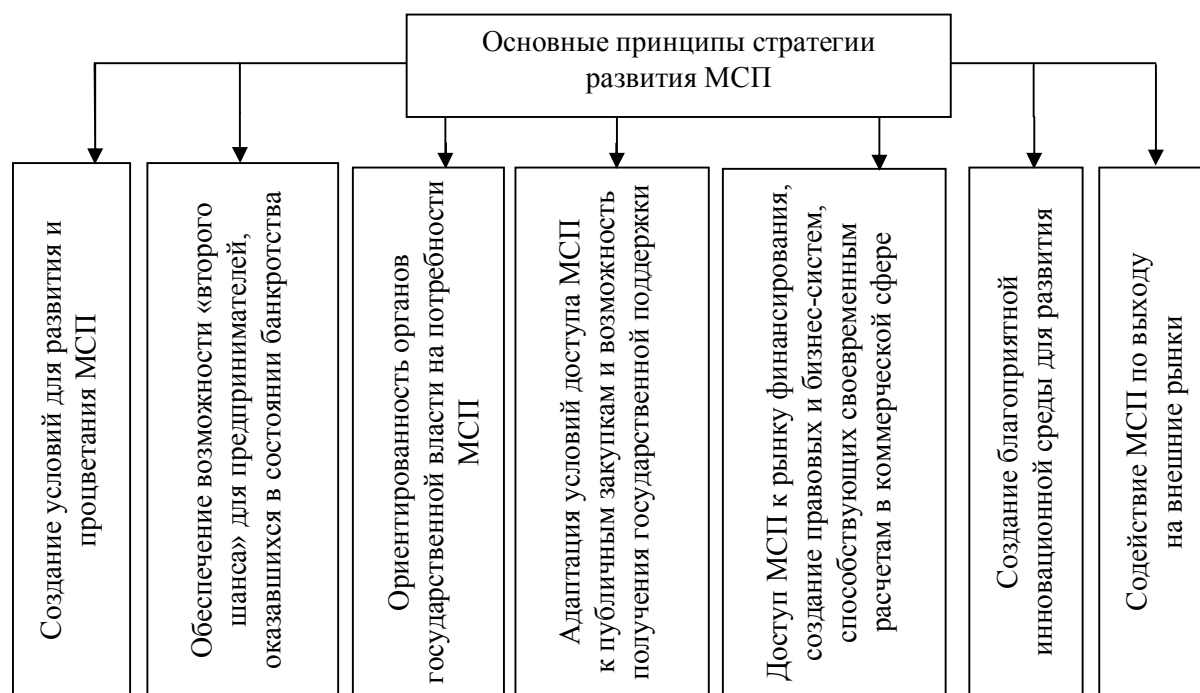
Основные принципы стратегии развития МСП

Создание условий для развития и процветания МСП

Обеспечение возможности «второго шанса» для предпринимателей, оказавшихся в состоянии банкротства

Ориентированность органов государственной власти на потребности МСП

Адаптация условий доступа МСП к публичным закупкам и возможность получения государственной поддержки

Доступ МСП к рынку финансирования, создание правовых и бизнес-систем, способствующих своевременным расчетам в коммерческой сфере

Создание благоприятной инновационной среды для развития

Содействие МСП по выходу на внешние рынки